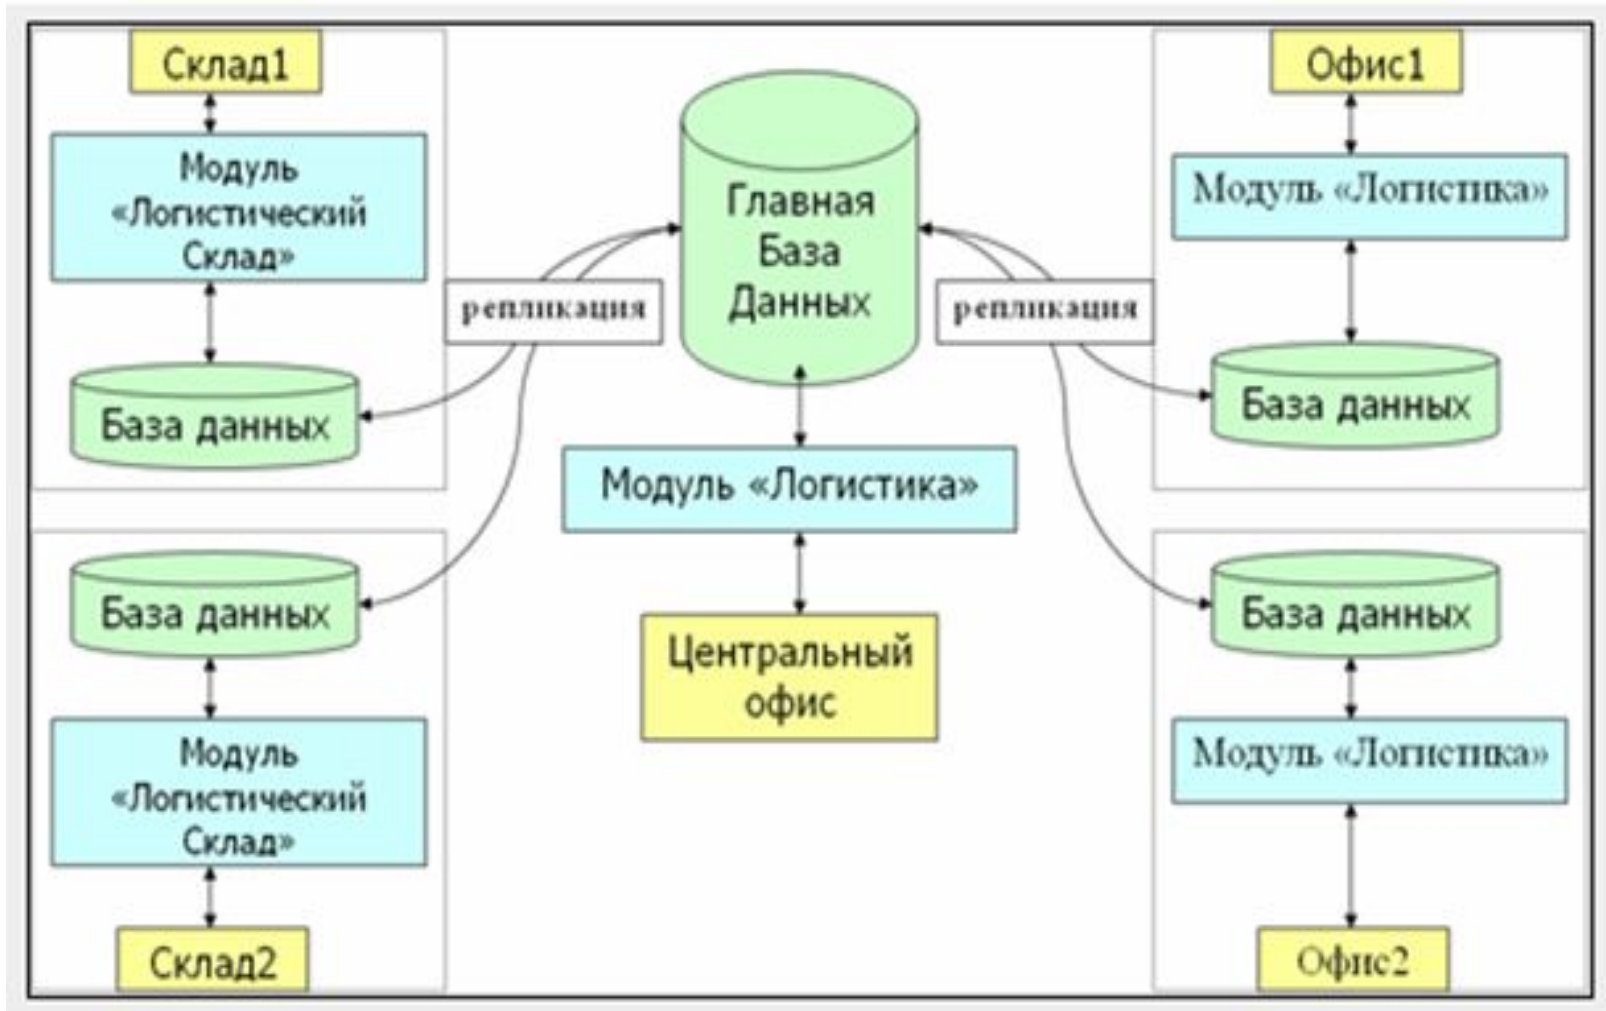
Склад1

Модуль «Логистический Склад»

База данных

репликация

Главная База Данных

репликация

Офис1

Модуль «Логистика»

База данных

Модуль «Логистика»

Центральный офис

База данных

Модуль «Логистический Склад»

Склад2

База данных

Модуль «Логистика»

Офис2